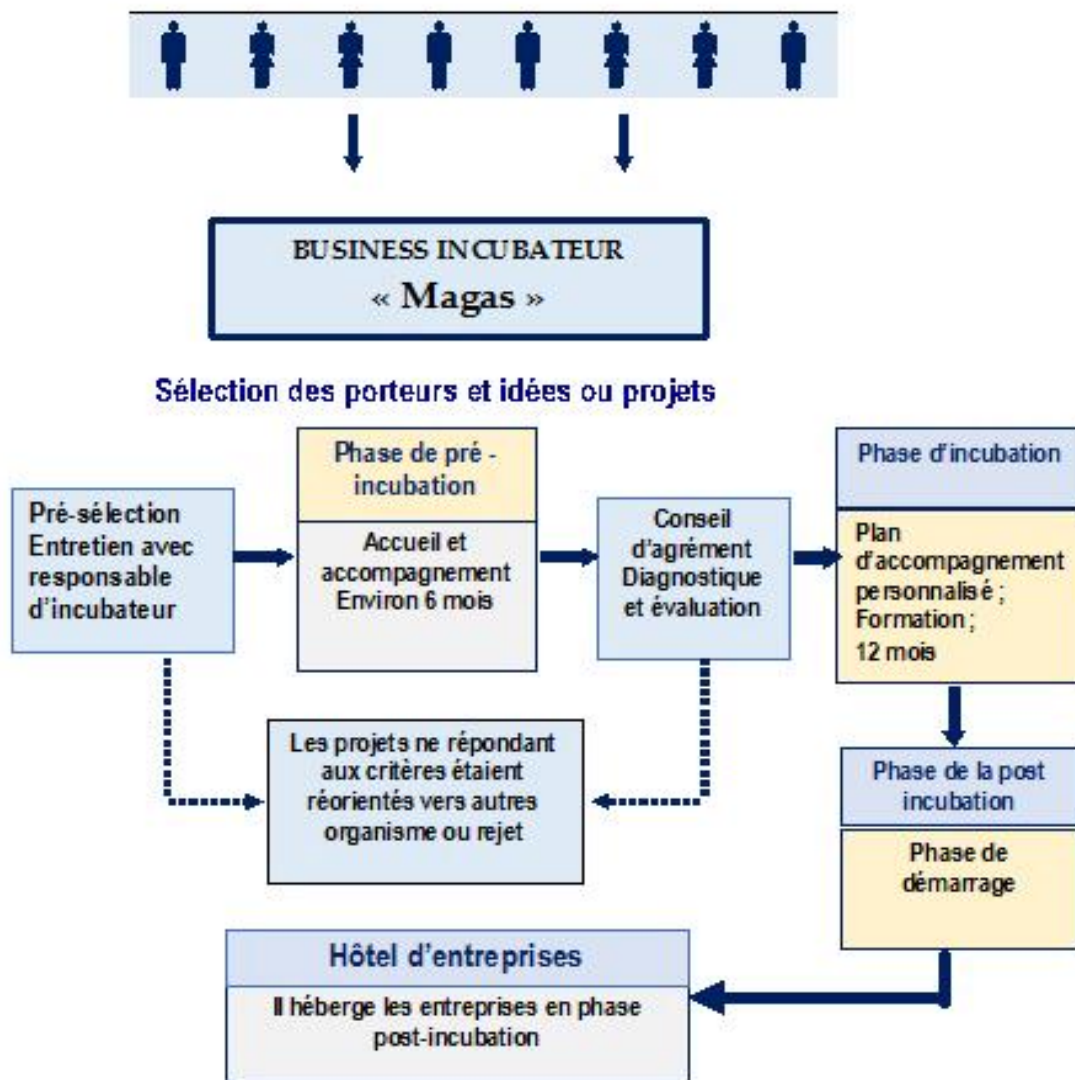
BUSINESS INCUBATEUR
« Magas »

Sélection des porteurs et idées ou projets

Pré-sélection Entretien avec responsable d'incubateur

Phase de pré - incubation

Accueil et accompagnement Environ 6 mois

Conseil d'agrément Diagnostique et évaluation

Phase d'incubation

Plan d'accompagnement personnalisé ; Formation ; 12 mois

Les projets ne répondant aux critères étaient réorientés vers autres organisme ou rejet

Phase de la post incubation

Phase de démarrage

Hôtel d'entreprises

Il héberge les entreprises en phase post-incubation